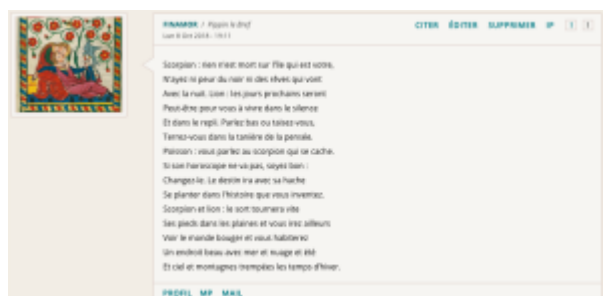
FINAMOR / Pippin le bref
Lun 8 Oct 2018 - 19:11

CITER ÉDITER SUPPRIMER IP

Scorpion : rien n'est mort sur l'île qui est votre,
N'ayez ni peur du noir ni des elves qui vont
Avec la nuit. Lion : les jours prochains seront
Peut-être pour vous à vivre dans le silence
Et dans le repli. Parlez bas ou taisez-vous,
Terrez-vous dans la tanière de la pensée.
Poisson : vous parlez au scorpion qui se cache.
Si son horoscope ne va pas, soyez bien :
Changez-le. Le destin ira avec sa hache
Se planter dans l'histoire que vous inventez.
Scorpion et lion : le sort tournera vite
Ses pieds dans les plaines et vous irez ailleurs
Voir le monde bouger et vous habiterez
Un endroit beau avec mer et nuage et été
Et ciel et montagnes trempées les temps d'hiver.

PROFIL MP MAIL